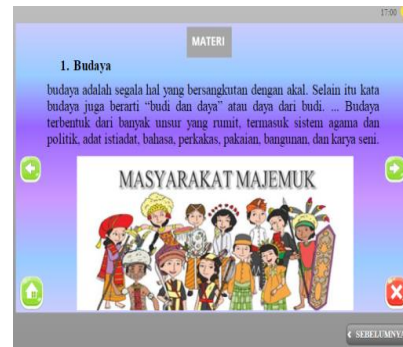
17:00

MATERI

1. Budaya

budaya adalah segala hal yang bersangkutan dengan akal. Selain itu kata budaya juga berarti "budi dan daya" atau daya dari budi. ... Budaya terbentuk dari banyak unsur yang rumit, termasuk sistem agama dan politik, adat istiadat, bahasa, perkakas, pakaian, bangunan, dan karya seni.

MASYARAKAT MAJEMUK

SEBELUMNYA